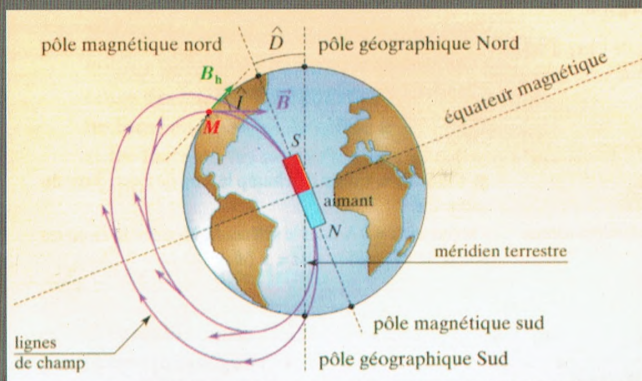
pôle magnétique nord

$\hat{D}$

pôle géographique Nord

$B_h$

$\hat{I}$

$\vec{B}$

$M$

équateur magnétique

$S$

aimant

$N$

méridien terrestre

lignes de champ

pôle magnétique sud

pôle géographique Sud